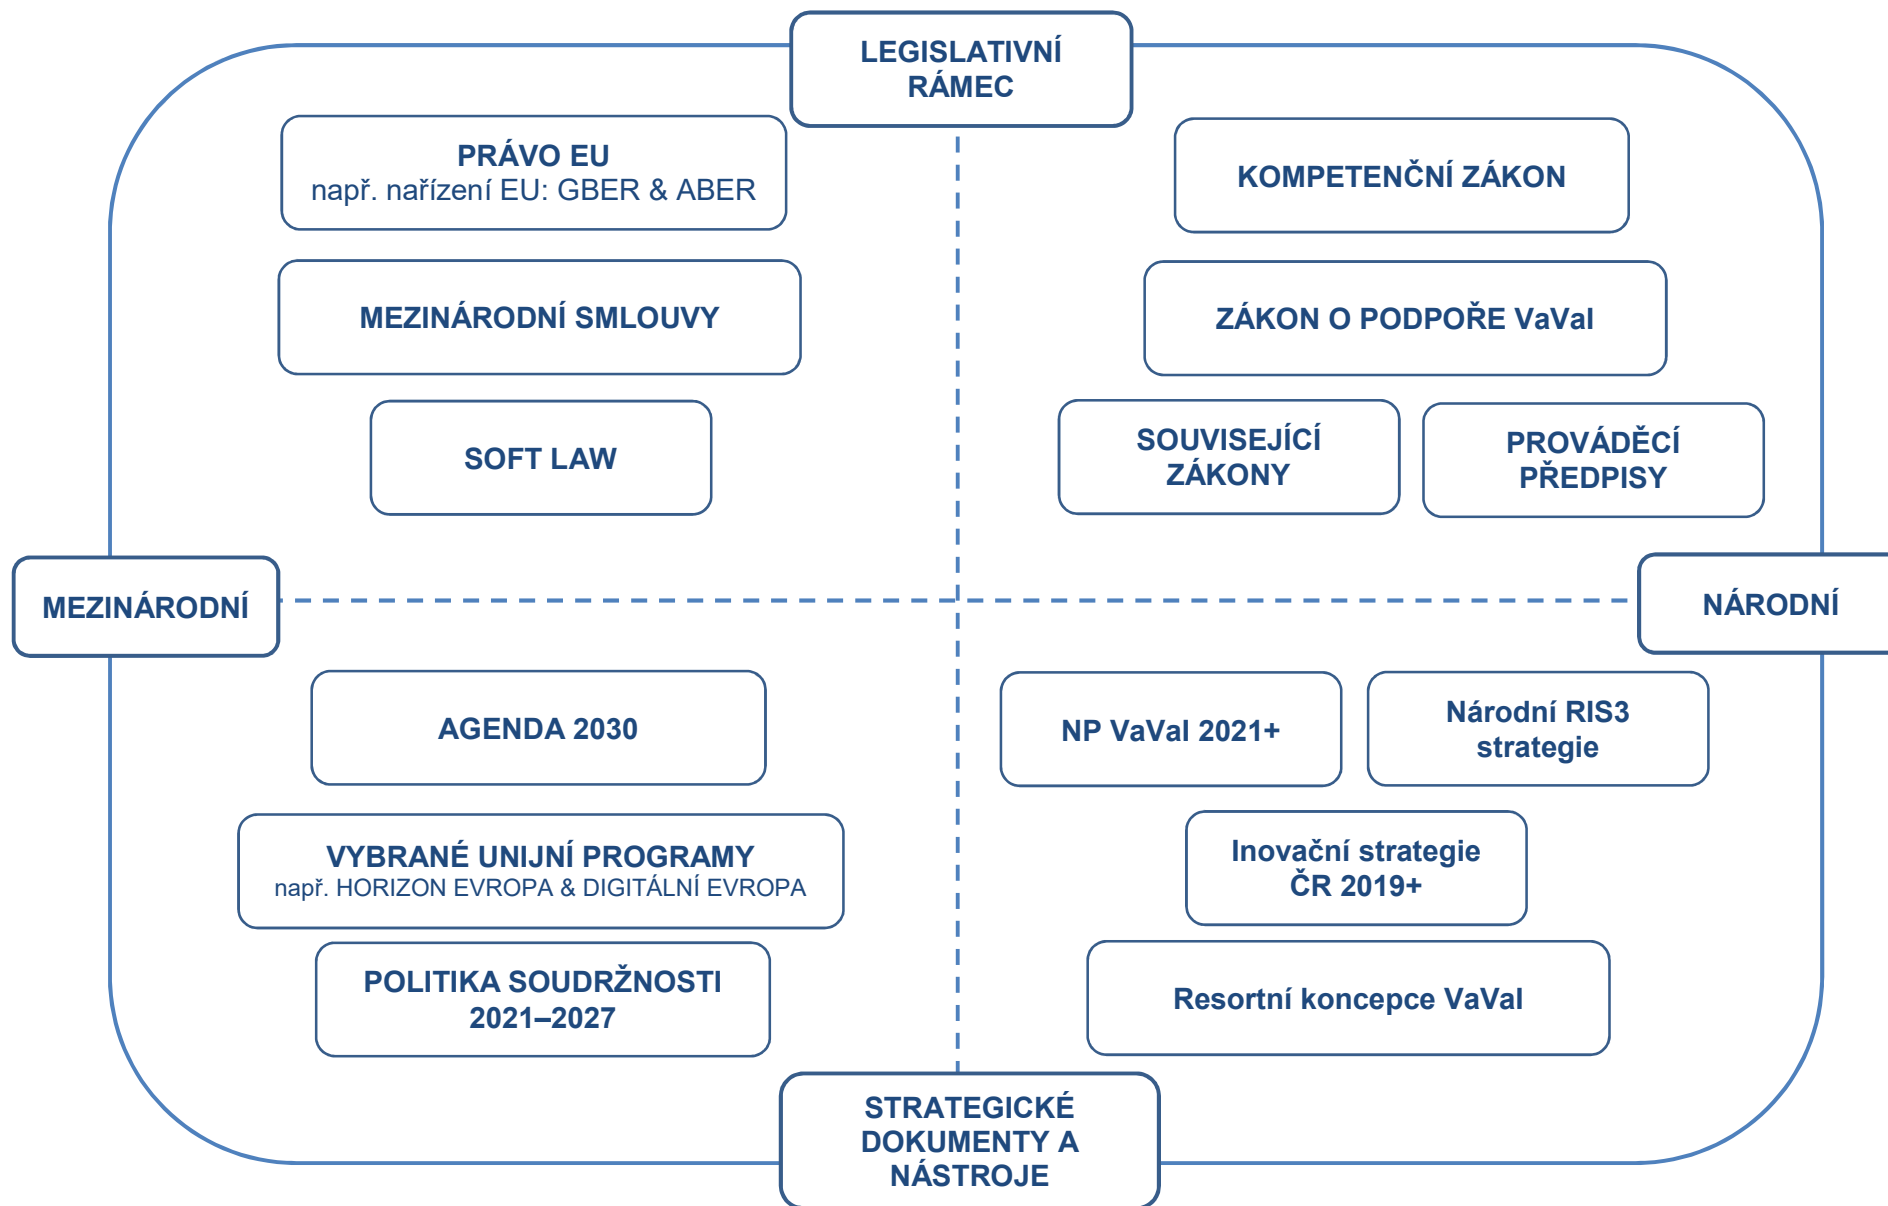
LEGISLATIVNÍ RÁMEC

PRÁVO EU
např. nařízení EU: GBER & ABER

MEZINÁRODNÍ SMLOUVY

SOFT LAW

KOMPETENČNÍ ZÁKON

ZÁKON O PODPOŘE VaVaI

SOUVISEJÍCÍ ZÁKONY

PROVÁDĚCÍ PŘEDPISY

MEZINÁRODNÍ

NÁRODNÍ

AGENDA 2030

VYBRANÉ UNIJNÍ PROGRAMY
např. HORIZON EVROPA & DIGITÁLNÍ EVROPA

POLITIKA SOUDRŽNOSTI 2021–2027

NP VaVaI 2021+

Národní RIS3 strategie

Inovační strategie ČR 2019+

Resortní koncepce VaVaI

STRATEGICKÉ DOKUMENTY A NÁSTROJE